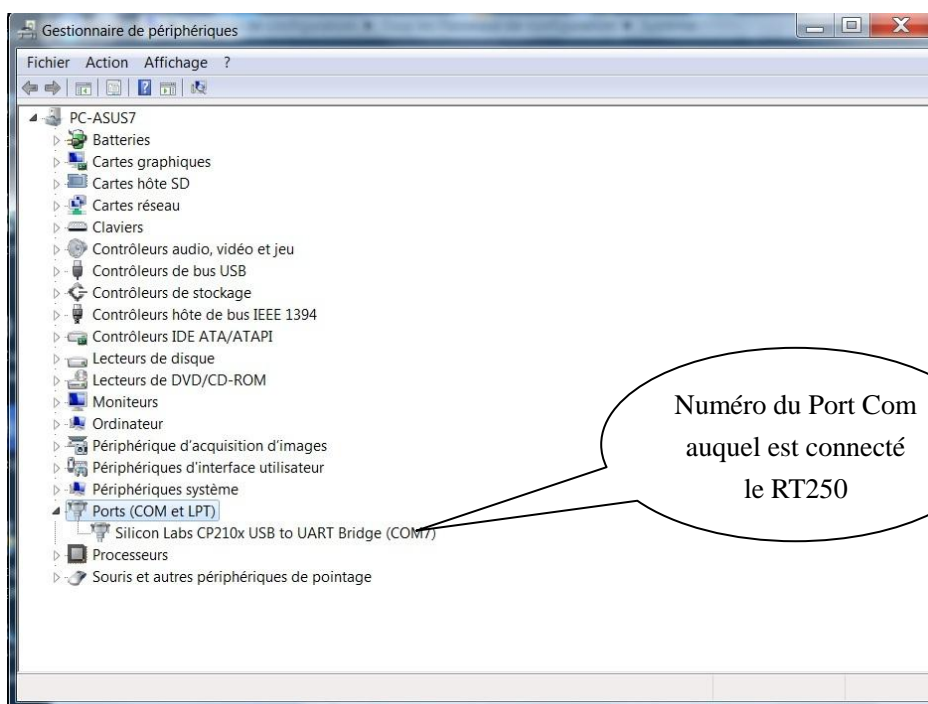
Gestionnaire de périphériques

Fichier Action Affichage ?

PC-ASUS7
Batteries
Cartes graphiques
Cartes hôte SD
Cartes réseau
Claviers
Contrôleurs audio, vidéo et jeu
Contrôleurs de bus USB
Contrôleurs de stockage
Contrôleurs hôte de bus IEEE 1394
Contrôleurs IDE ATA/ATAPI
Lecteurs de disque
Lecteurs de DVD/CD-ROM
Moniteurs
Ordinateur
Périphérique d'acquisition d'images
Périphériques d'interface utilisateur
Périphériques système
Ports (COM et LPT)
Silicon Labs CP210x USB to UART Bridge (COM7)
Processeurs
Souris et autres périphériques de pointage

Numéro du Port Com auquel est connecté le RT250